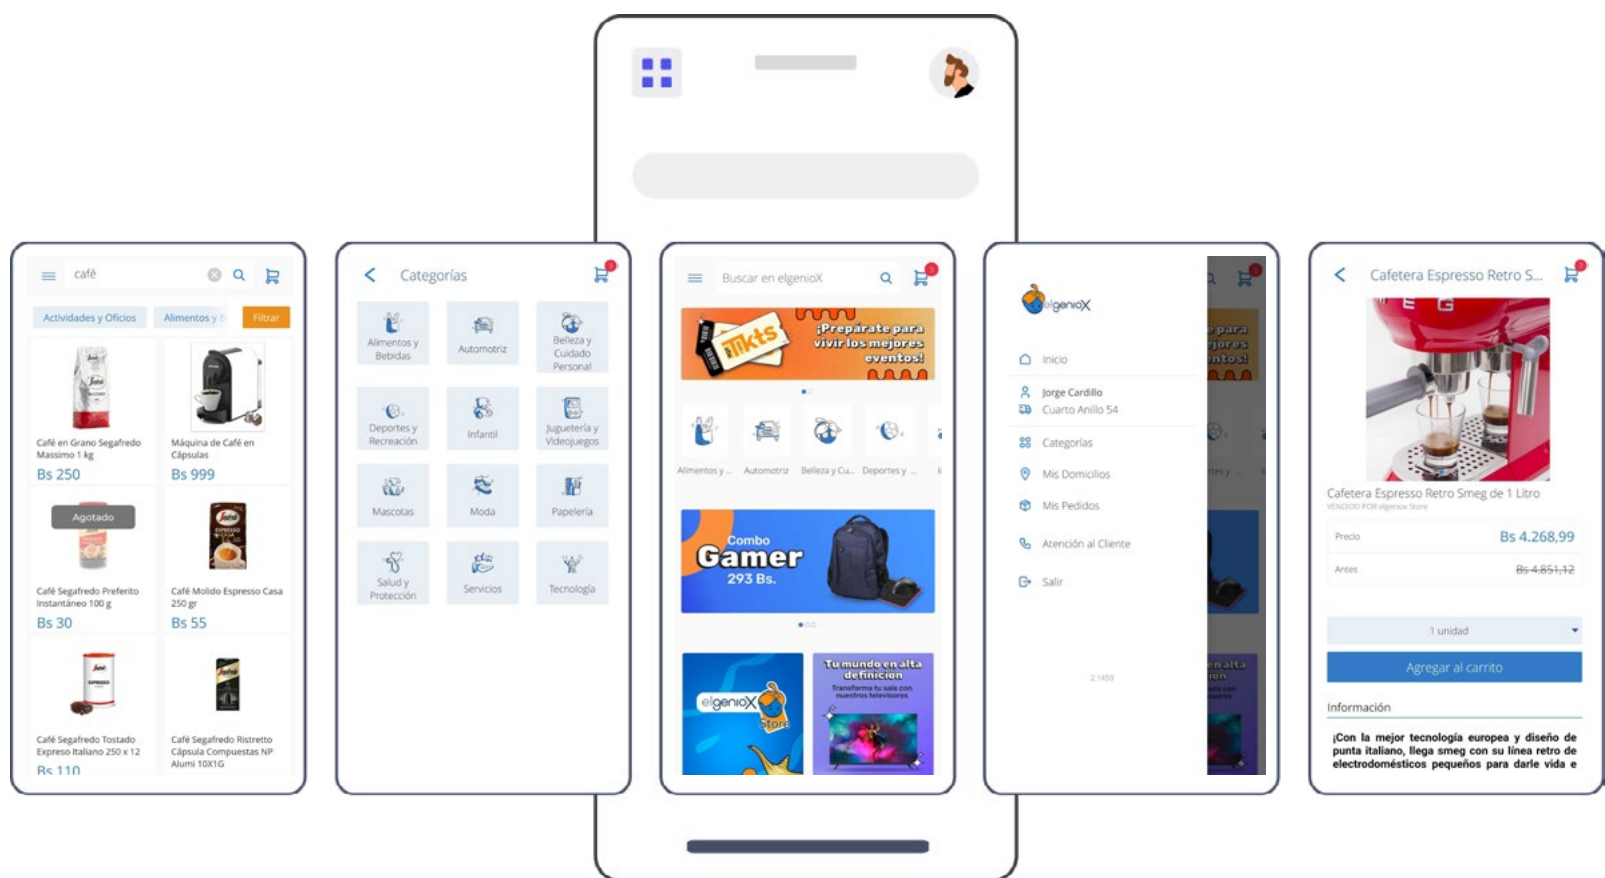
café

Actividades y Oficios | Alimentos y | Filtrar

Café en Grano Segafredo Massimo 1 kg
Bs 250

Máquina de Café en Cápsulas
Bs 999

Agotado

Café Segafredo Preferito Instantáneo 100 g
Bs 30

Café Molido Espresso Casa 250 gr
Bs 55

Café Segafredo Tostado Expreso Italiano 250 x 12
Bs 110

Café Segafredo Ristretto Cápsula Compuestas NP Alumi 10X1G

Categorías

Alimentos y Bebidas
Automotriz
Belleza y Cuidado Personal
Deportes y Recreación
Infantil
Juguetería y Videojuegos
Mascotas
Moda
Papelería
Salud y Protección
Servicios
Tecnología

Buscar en elgenioX

tkts
¡Prepárate para vivir los mejores eventos!

Alimentos y ...
Automotriz
Belleza y Cu...
Deportes y ...

Combo
Gamer
293 Bs.

elgenioX Store

Tu mundo en alta definición
Transforma tu sala con nuestros televisores

elgenioX

Inicio
Jorge Cardillo
Cuarto Anillo 54
Categorías
Mis Domicilios
Mis Pedidos
Atención al Cliente
Salir

2.1.459

Cafetera Espresso Retro S...

Cafetera Espresso Retro Smeg de 1 Litro
VENDIDO POR elgeniox Store

Precio
Bs 4.268,99
Antes
Bs 4.851,12

1 unidad

Agregar al carrito

Información

¡Con la mejor tecnología europea y diseño de punta italiano, llega smeg con su línea retro de electrodomésticos pequeños para darle vida e